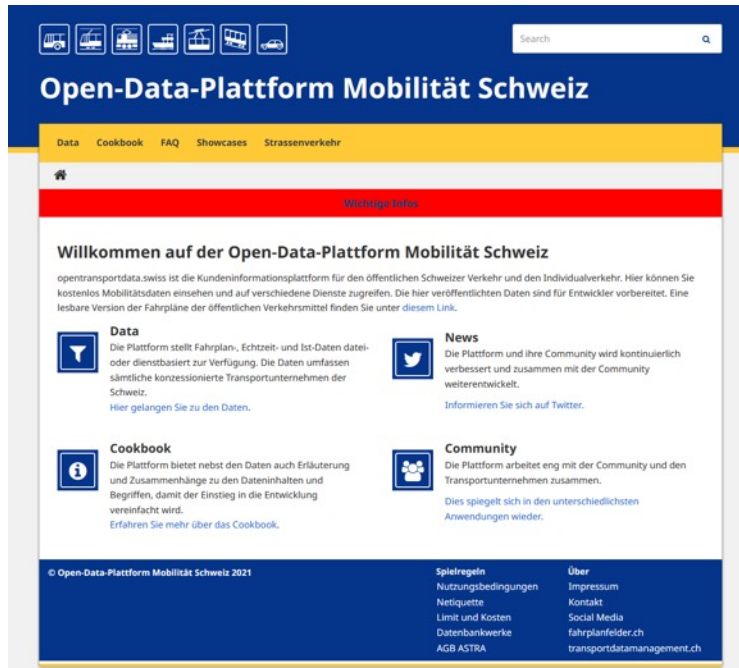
Search

Open-Data-Plattform Mobilität Schweiz

Data Cookbook FAQ Showcases Strassenverkehr

Wichtige Infos

Willkommen auf der Open-Data-Plattform Mobilität Schweiz

opentransportdata.swiss ist die Kundeninformationsplattform für den öffentlichen Schweizer Verkehr und den Individualverkehr. Hier können Sie kostenlos Mobilitätsdaten einsehen und auf verschiedene Dienste zugreifen. Die hier veröffentlichten Daten sind für Entwickler vorbereitet. Eine lesbare Version der Fahrpläne der öffentlichen Verkehrsmittel finden Sie unter diesem Link.

Data
Die Plattform stellt Fahrplan-, Echtzeit- und Ist-Daten datei- oder dienstbasiert zur Verfügung. Die Daten umfassen sämtliche konzessionierte Transportunternehmen der Schweiz.
Hier gelangen Sie zu den Daten.

News
Die Plattform und ihre Community wird kontinuierlich verbessert und zusammen mit der Community weiterentwickelt.
Informieren Sie sich auf Twitter.

Cookbook
Die Plattform bietet nebst den Daten auch Erläuterung und Zusammenhänge zu den Dateninhalten und Begriffen, damit der Einstieg in die Entwicklung vereinfacht wird.
Erfahren Sie mehr über das Cookbook.

Community
Die Plattform arbeitet eng mit der Community und den Transportunternehmen zusammen.
Dies spiegelt sich in den unterschiedlichsten Anwendungen wieder.

© Open-Data-Plattform Mobilität Schweiz 2021

Spielregeln
Nutzungsbedingungen
Netiquette
Limit und Kosten
Datenbankwerke
AGB ASTRA

Über
Impressum
Kontakt
Social Media
fahrplanfelder.ch
transportdatamanagement.ch